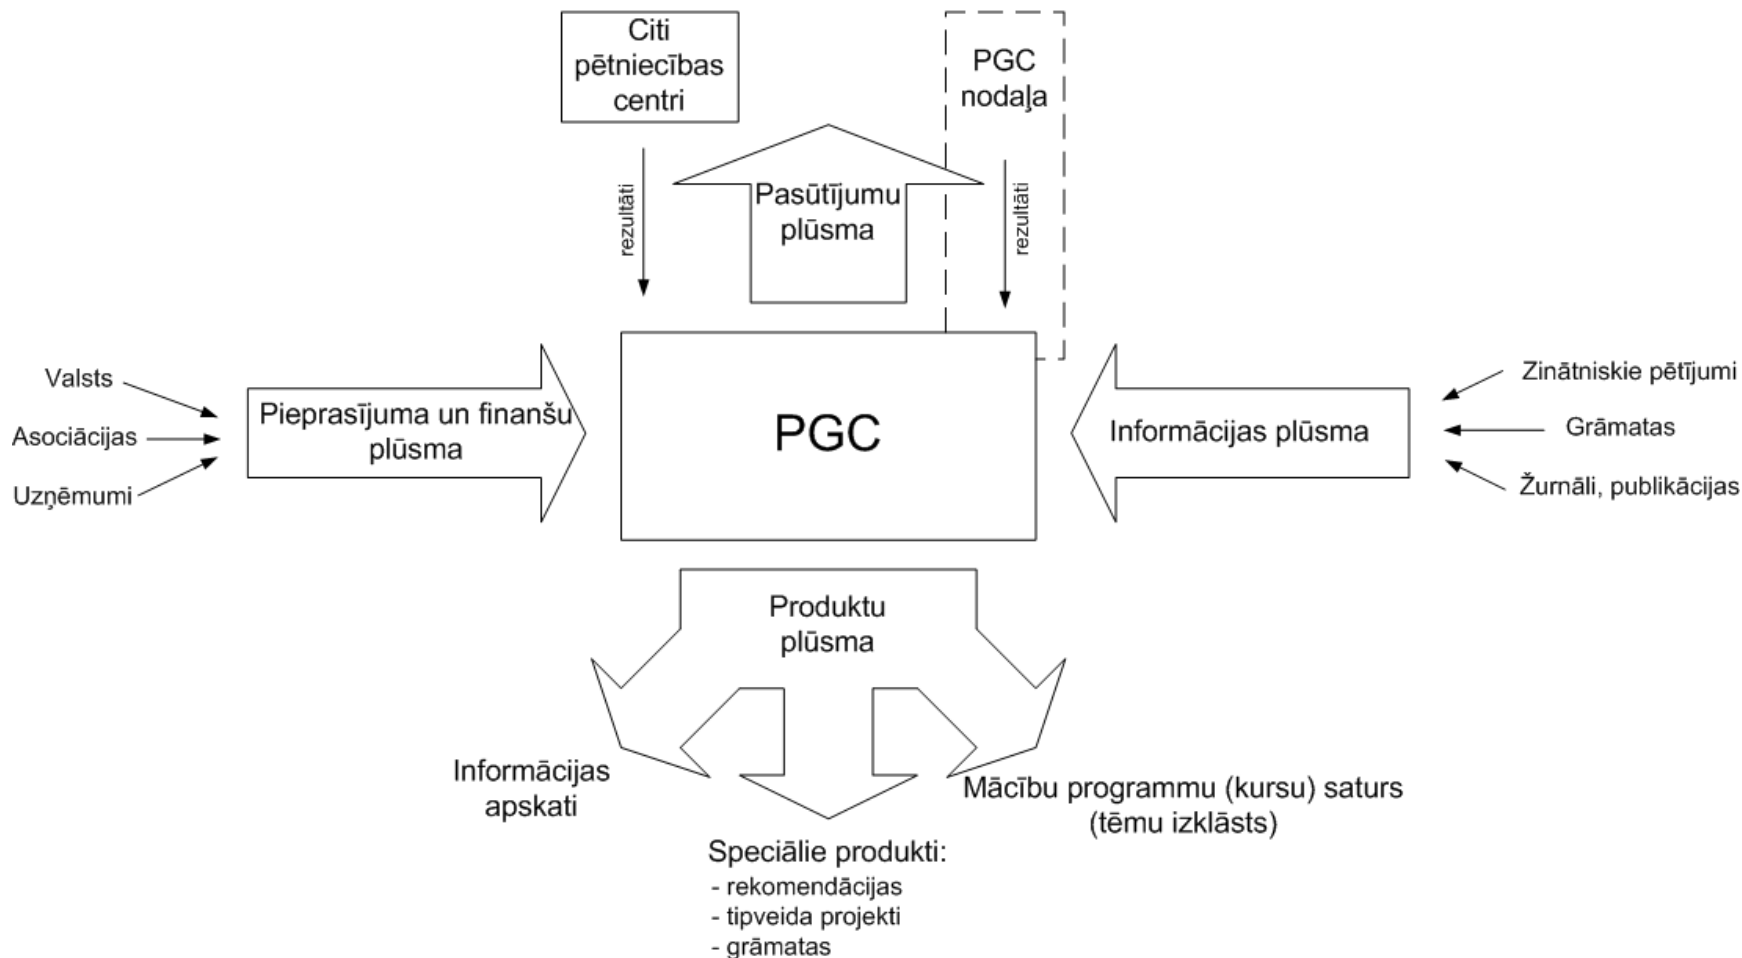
Citi pētniecības centri

PGC nodaļa

rezultāti

Pasūtījumu plūsma

rezultāti

Valsts

Asociācijas

Uzņēmumi

Pieprasījuma un finanšu plūsma

PGC

Informācijas plūsma

Zinātniskie pētījumi

Grāmatas

Žurnāli, publikācijas

Produktu plūsma

Informācijas apskati

Mācību programmu (kursu) saturs (tēmu izklāsts)

Speciālie produkti:
- rekomendācijas
- tipveida projekti
- grāmatas